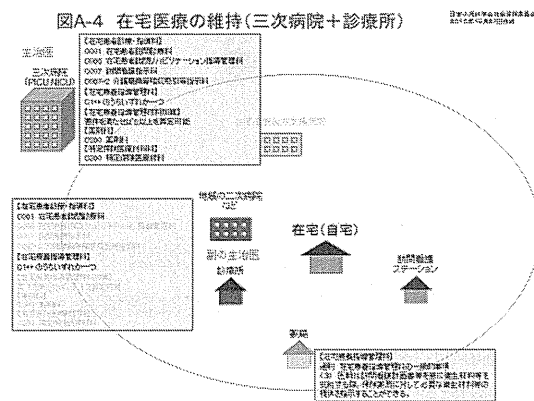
図A-4 在宅医療の維持(三次病院+診療所)

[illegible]

主治医

三次病院 (PICU,NICU)

【在宅患者訪問・指導料】
C001 在宅患者訪問診療料
C006 在宅患者訪問リハビリテーション指導管理料
C005 訪問看護指示料
C005-2 在宅患者訪問点滴注射管理指導料
【在宅療養指導管理料】
C1** のうちいずれか一つ
【在宅療養指導管理材料加算】
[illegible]
【薬剤料】
C200 薬剤
【特定保険医療材料料】
C300 特定保険医療材料

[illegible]

地域の二次病院など

副の主治医
診療所

在宅(自宅)

訪問看護ステーション

【在宅患者訪問・指導料】
C001 在宅患者訪問診療料
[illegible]
【在宅療養指導管理料】
C1** のうちいずれか一つ

薬局

【在宅療養指導管理料】
通則 在宅療養指導管理の一般的事項
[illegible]